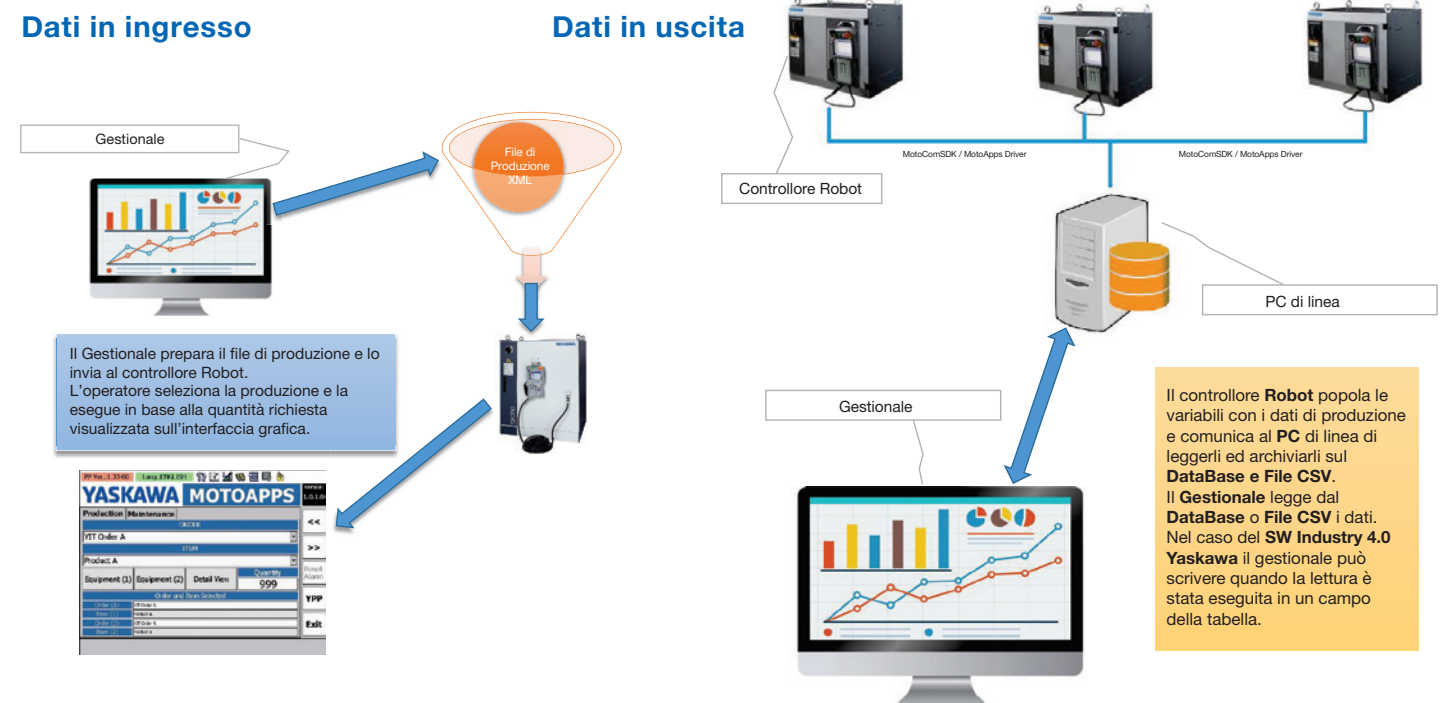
Dati in ingresso

Dati in uscita

Gestionale

File di Produzione XML

Il Gestionale prepara il file di produzione e lo invia al controllore Robot.
L'operatore seleziona la produzione e la esegue in base alla quantità richiesta visualizzata sull'interfaccia grafica.

PP Ver. 1.33(4E) Lang. ENG (S1)

YASKAWA MOTOAPPS

Production Maintenance

ORDER

YIT Order A

ITEM

Product A

Equipment (1) Equipment (2) Detail View Quantity 999

Order and Item Selected

Order (1) Item (1) Order (2) Item (2)

<<

>>

Reset Alarm

YPP

Exit

MotoComSDK / MotoApps Driver

MotoComSDK / MotoApps Driver

Controllore Robot

PC di linea

Gestionale

Il controllore **Robot** popola le variabili con i dati di produzione e comunica al **PC** di linea di leggerli ed archiviarli sul **DataBase e File CSV**.
Il **Gestionale** legge dal **DataBase** o **File CSV** i dati.
Nel caso del **SW Industry 4.0 Yaskawa** il gestionale può scrivere quando la lettura è stata eseguita in un campo della tabella.